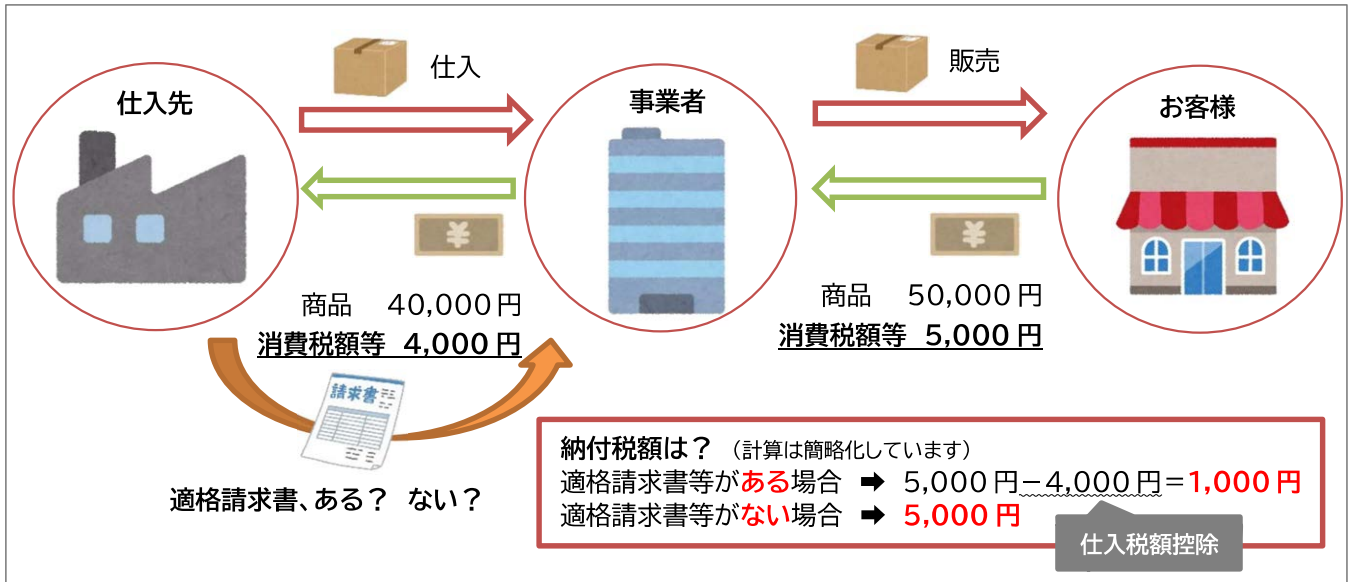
仕入

販売

仕入先

事業者

お客様

¥

¥

商品　40,000円
消費税額等　4,000円

商品　50,000円
消費税額等　5,000円

請求書

適格請求書、ある？　ない？

納付税額は？（計算は簡略化しています）
適格請求書等がある場合　➡　5,000円－4,000円＝1,000円
適格請求書等がない場合　➡　5,000円

仕入税額控除